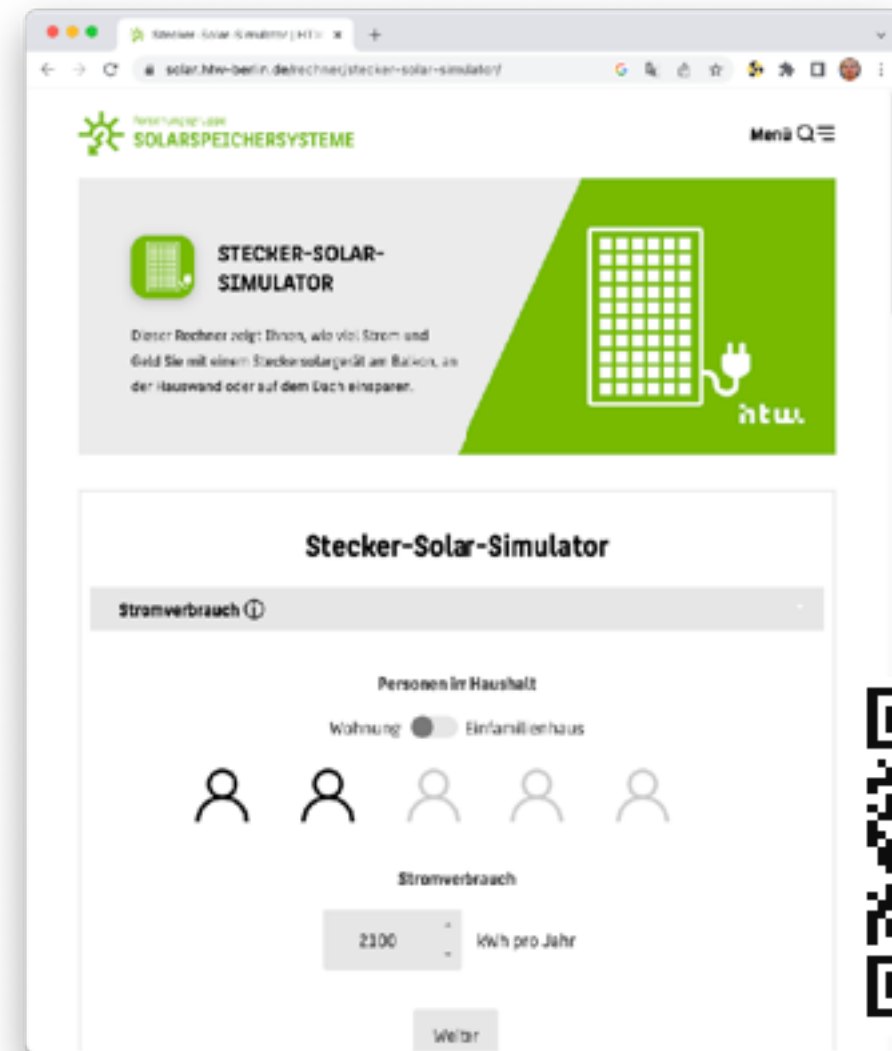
Stecker-Solar-Simulator | HTW ×

solar.htw-berlin.de/rechner/stecker-solar-simulator/

Forschungsgruppe
SOLARSPEICHERSYSTEME

Menü

STECKER-SOLAR-SIMULATOR

Dieser Rechner zeigt Ihnen, wie viel Strom und Geld Sie mit einem Steckersolargerät am Balkon, an der Hauswand oder auf dem Dach einsparen.

htw.

Stecker-Solar-Simulator

Stromverbrauch ⓘ

Personen im Haushalt

Wohnung Einfamilienhaus

Stromverbrauch

2100 kWh pro Jahr

Weiter